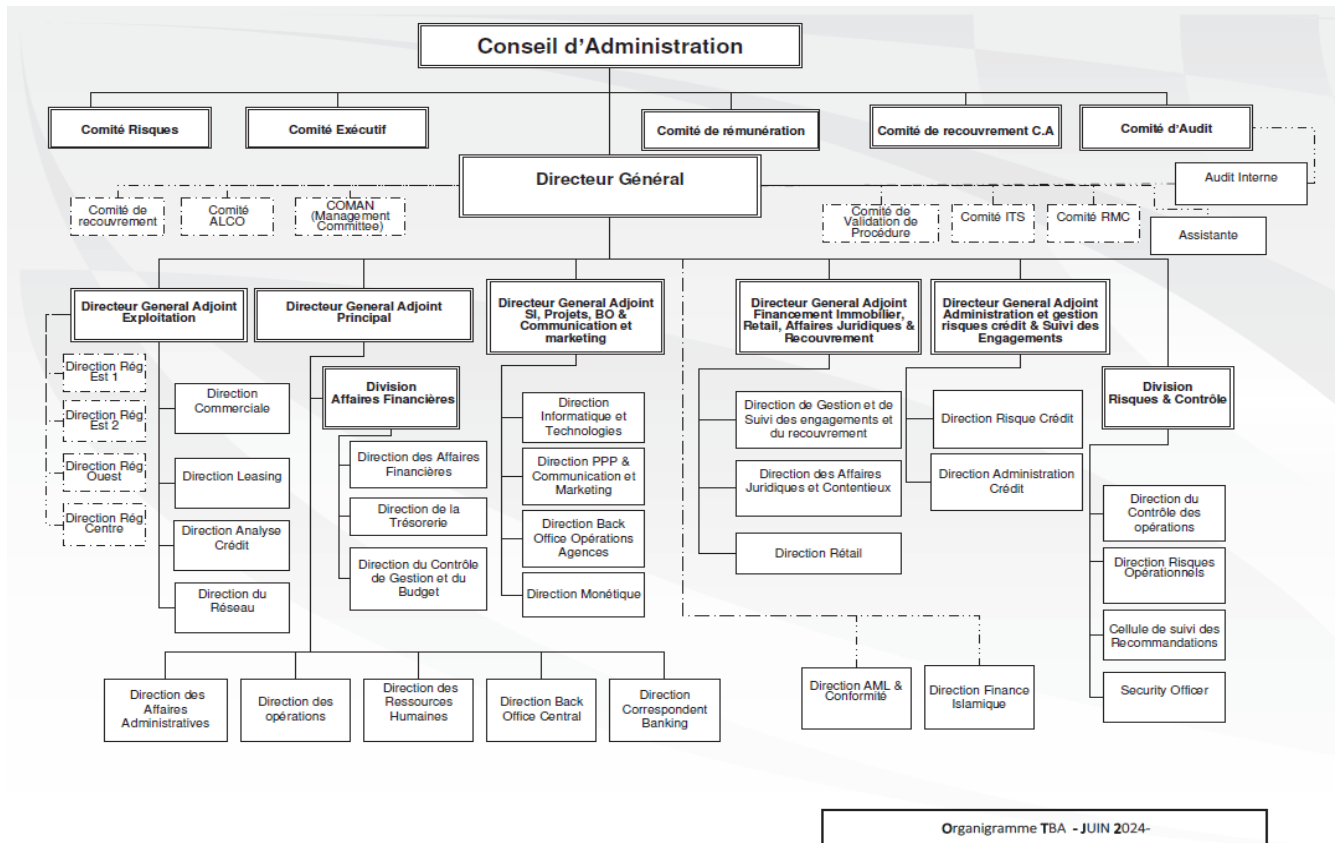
Conseil d'Administration

Comité Risques

Comité Exécutif

Comité de rémunération

Comité de recouvrement C.A

Comité d'Audit

Audit Interne

Directeur Général

Comité de recouvrement

Comité ALCO

COMAN (Management Committee)

Comité de Validation de Procédure

Comité ITS

Comité RMC

Assistante

Directeur General Adjoint Exploitation

Directeur General Adjoint Principal

Directeur General Adjoint SI, Projets, BO & Communication et marketing

Directeur General Adjoint Financement Immobilier, Retail, Affaires Juridiques & Recouvrement

Directeur General Adjoint Administration et gestion risques crédit & Suivi des Engagements

Direction Rég Est 1

Direction Rég Est 2

Direction Rég Ouest

Direction Rég Centre

Direction Commerciale

Direction Leasing

Direction Analyse Crédit

Direction du Réseau

Division Affaires Financières

Direction des Affaires Financières

Direction de la Trésorerie

Direction du Contrôle de Gestion et du Budget

Direction Informatique et Technologies

Direction PPP & Communication et Marketing

Direction Back Office Opérations Agences

Direction Monétique

Direction de Gestion et de Suivi des engagements et du recouvrement

Direction des Affaires Juridiques et Contentieux

Direction Rétail

Direction Risque Crédit

Direction Administration Crédit

Division Risques & Contrôle

Direction du Contrôle des opérations

Direction Risques Opérationnels

Cellule de suivi des Recommandations

Security Officer

Direction des Affaires Administratives

Direction des opérations

Direction des Ressources Humaines

Direction Back Office Central

Direction Correspondent Banking

Direction AML & Conformité

Direction Finance Islamique

Organigramme TBA - JUIN 2024-